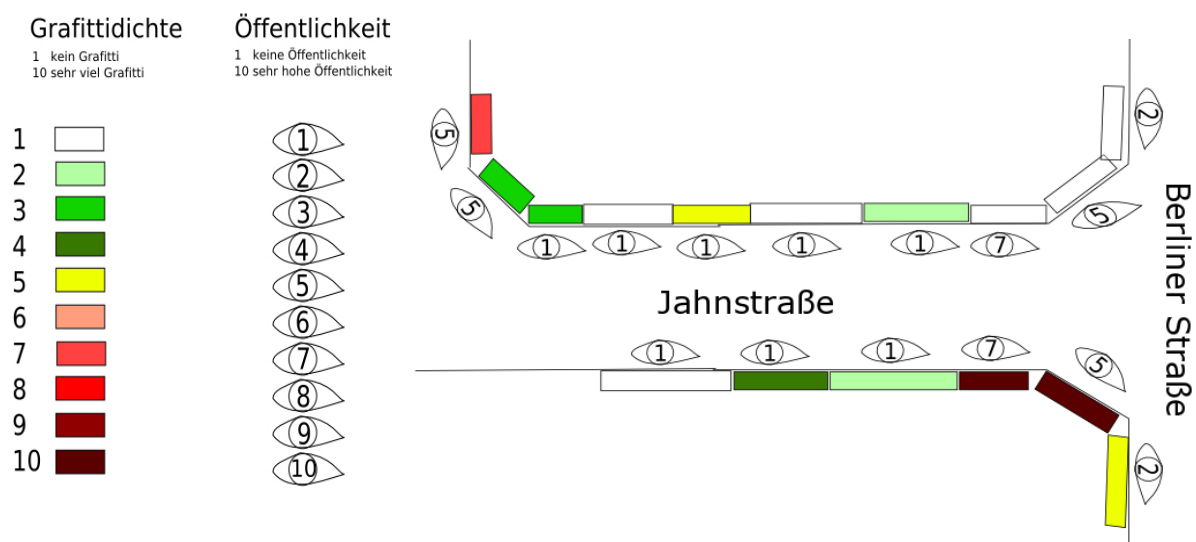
Grafittidichte
1 kein Grafitti
10 sehr viel Grafitti

Öffentlichkeit
1 keine Öffentlichkeit
10 sehr hohe Öffentlichkeit

1
2
3
4
5
6
7
8
9
10

1
2
3
4
5
6
7
8
9
10

5
5
1
1
1
1
1
7
2
5

Jahnstraße

Berliner Straße

1
1
1
7
5
2